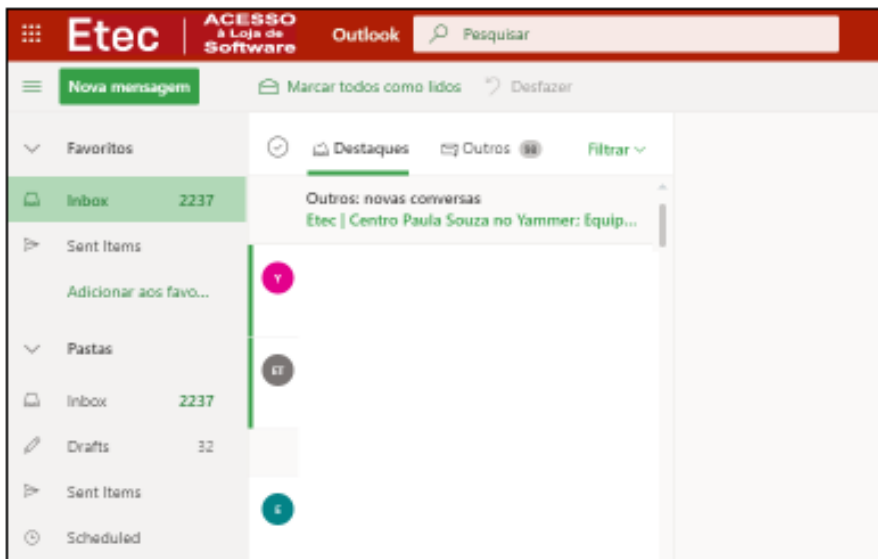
Etec | ACESSO à Loja de Software Outlook Pesquisar

Nova mensagem

Marcar todos como lidos Desfazer

Favoritos

Inbox 2237

Sent Items

Adicionar aos favo...

Pastas

Inbox 2237

Drafts 32

Sent Items

Scheduled

Destaques Outros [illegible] Filtrar

Outros: novas conversas
Etec | Centro Paula Souza no Yammer: Equip...

Y

ET

E